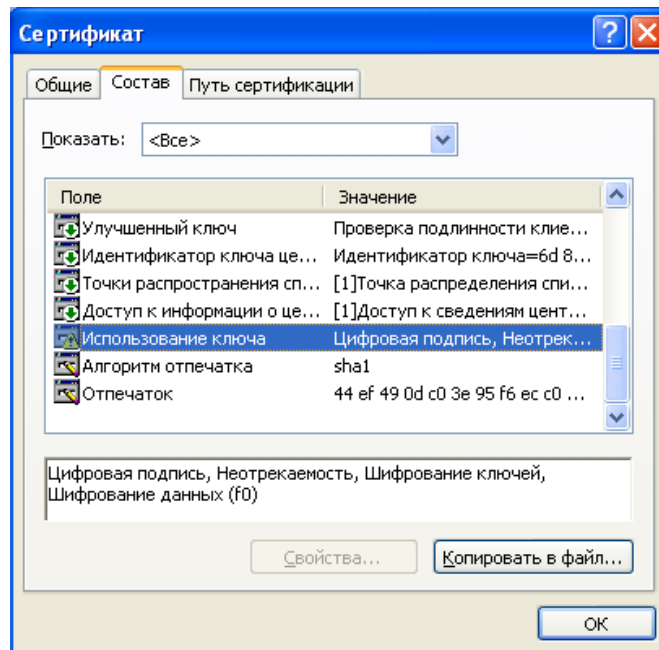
Сертификат

Общие | Состав | Путь сертификации

Показать: <Все>

| Поле | Значение |
|---|---|
| Улучшенный ключ | Проверка подлинности клие... |
| Идентификатор ключа це... | Идентификатор ключа=6d 8... |
| Точки распространения сп... | [1]Точка распределения спи... |
| Доступ к информации о це... | [1]Доступ к сведениям цент... |
| Использование ключа | Цифровая подпись, Неотрек... |
| Алгоритм отпечатка | sha1 |
| Отпечаток | 44 ef 49 0d c0 3e 95 f6 ec c0 ... |

Цифровая подпись, Неотрекаемость, Шифрование ключей, Шифрование данных (f0)

Свойства... | Копировать в файл...

OK